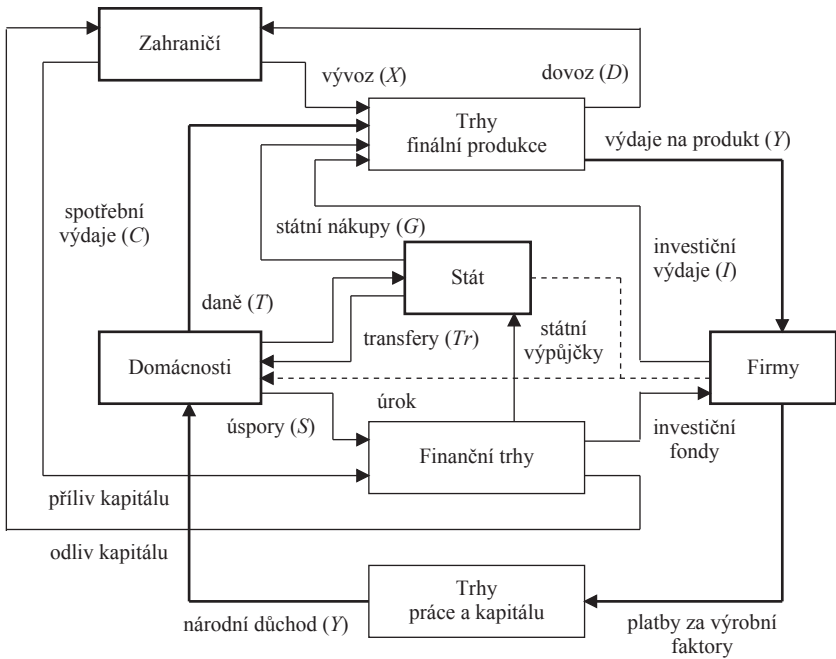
Zahraničí

vývoz ($X$)

dovoz ($D$)

Trhy finální produkce

výdaje na produkt ($Y$)

spotřební výdaje ($C$)

státní nákupy ($G$)

investiční výdaje ($I$)

Stát

daně ($T$)

transfery ($Tr$)

státní výpůjčky

Domácnosti

Firmy

úrok

úspory ($S$)

Finanční trhy

investiční fondy

příliv kapitálu

odliv kapitálu

Trhy práce a kapitálu

národní důchod ($Y$)

platby za výrobní faktory